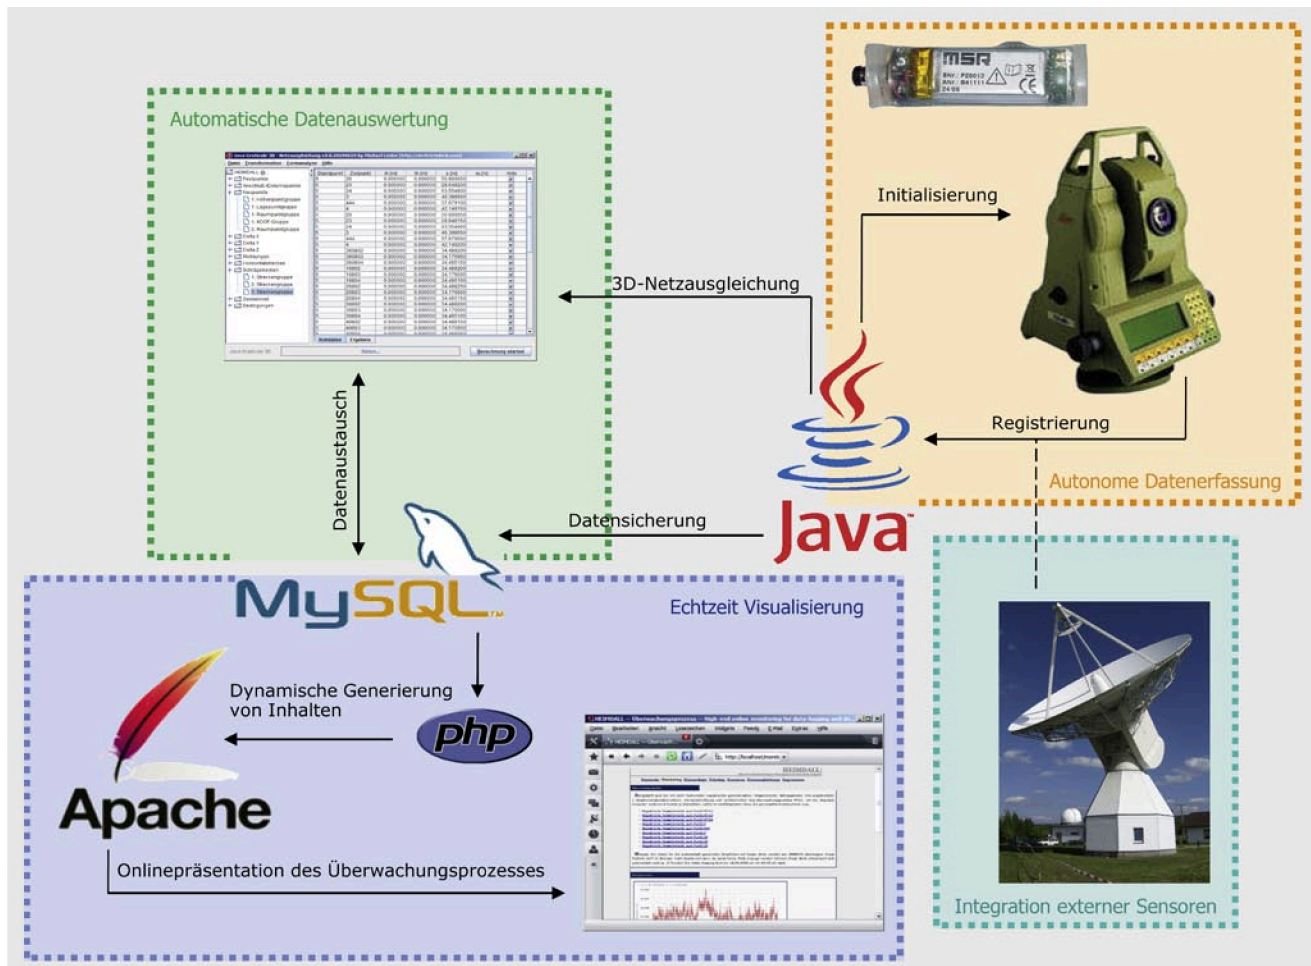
Automatische Datenauswertung

Initialisierung

3D-Netzausgleichung

Registrierung

Autonome Datenerfassung

Datenaustausch

Datensicherung

Java

MySQL

Echtzeit Visualisierung

Dynamische Generierung von Inhalten

php

Apache

Onlinepräsentation des Überwachungsprozesses

Integration externer Sensoren